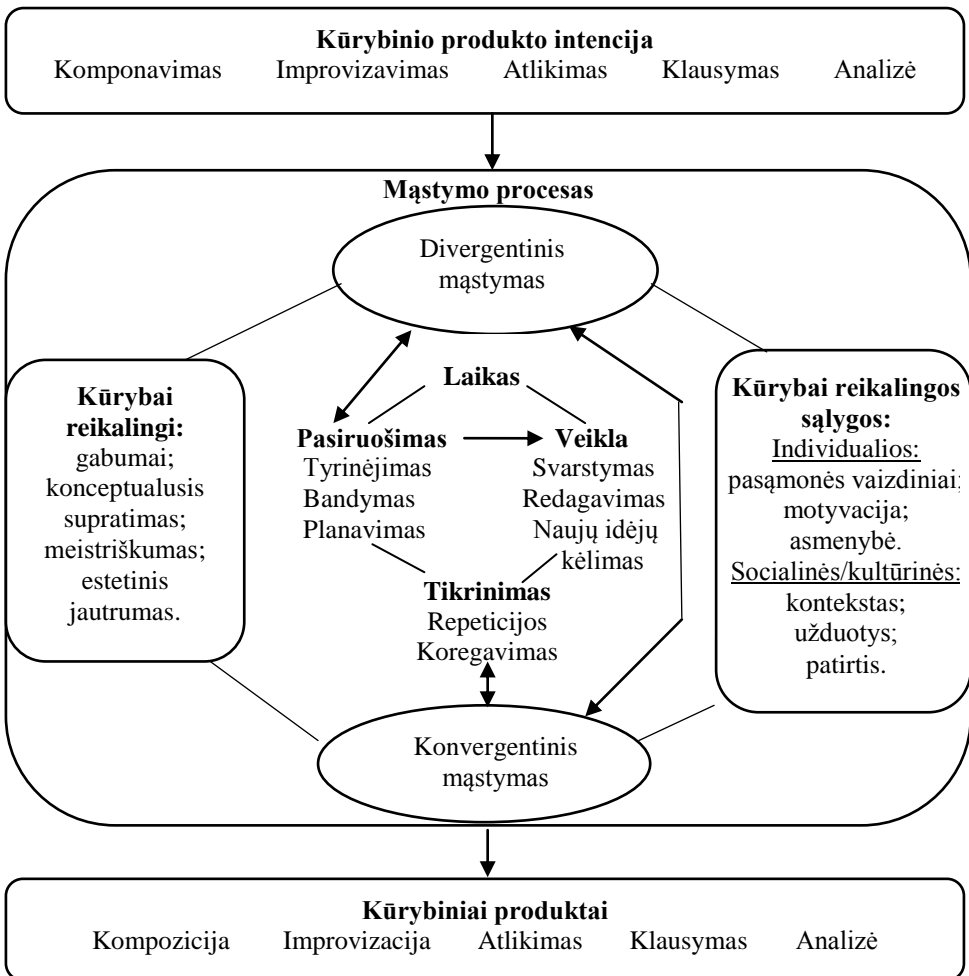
Kūrybinio produkto intencija
Komponavimas Improvizavimas Atlikimas Klausymas Analizė

Mąstymo procesas

Divergentinis mąstymas

Kūrybai reikalingi:
gabumai;
konceptualusis supratimas;
meistriškumas;
estetinis jautrumas.

Laikas

Pasiruošimas
Tyrinėjimas
Bandymas
Planavimas

Veikla
Svarstymas
Redagavimas
Naujų idėjų kėlimas

Tikrinimas
Repeticijos
Koregavimas

Kūrybai reikalingos sąlygos:
Individualios:
pasąmonės vaizdiniai;
motyvacija;
asmenybė.
Socialinės/kultūrinės:
kontekstas;
užduotys;
patirtis.

Konvergentinis mąstymas

Kūrybiniai produktai
Kompozicija Improvizacija Atlikimas Klausymas Analizė